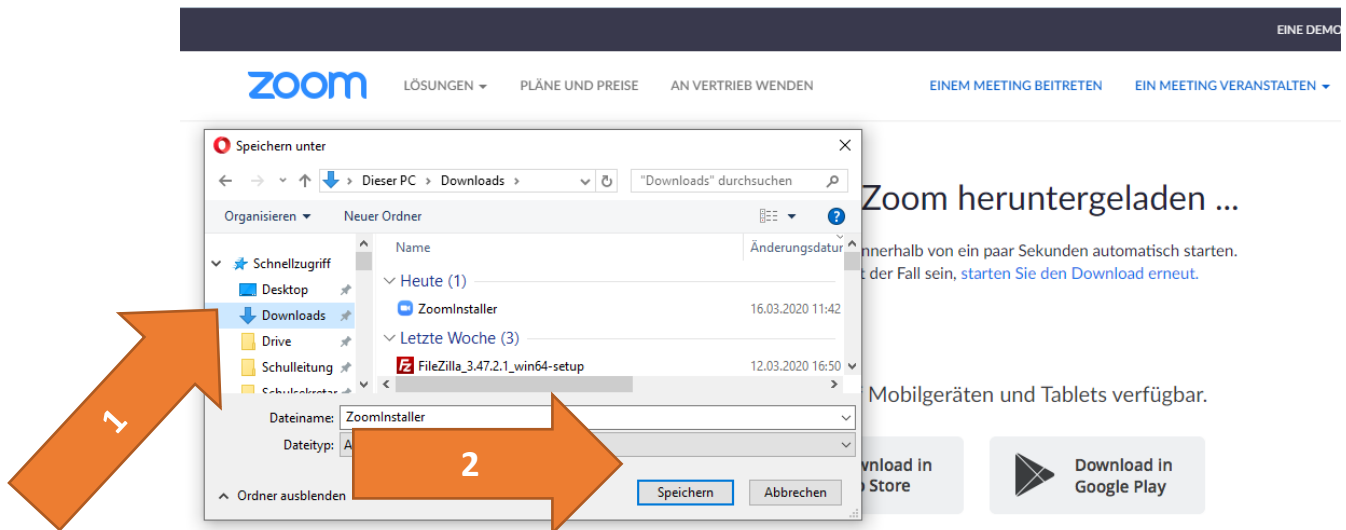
EINE DEMO

zoom LÖSUNGEN ▾ PLÄNE UND PREISE AN VERTRIEB WENDEN EINEM MEETING BEITRETEN EIN MEETING VERANSTALTEN ▾

Speichern unter

← → ˅ ↑ Dieser PC › Downloads › "Downloads" durchsuchen

Organisieren ▾ Neuer Ordner

Schnellzugriff
Desktop
Downloads
Drive
Schulleitung
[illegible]

Name Änderungsdatum
Heute (1)
ZoomInstaller 16.03.2020 11:42
Letzte Woche (3)
FileZilla_3.47.2.1_win64-setup 12.03.2020 16:50

Dateiname: ZoomInstaller
Dateityp: A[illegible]

Ordner ausblenden Speichern Abbrechen

1

2

Zoom heruntergeladen ...
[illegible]nnerhalb von ein paar Sekunden automatisch starten.
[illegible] der Fall sein, starten Sie den Download erneut.

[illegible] Mobilgeräten und Tablets verfügbar.

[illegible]nload in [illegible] Store

Download in Google Play